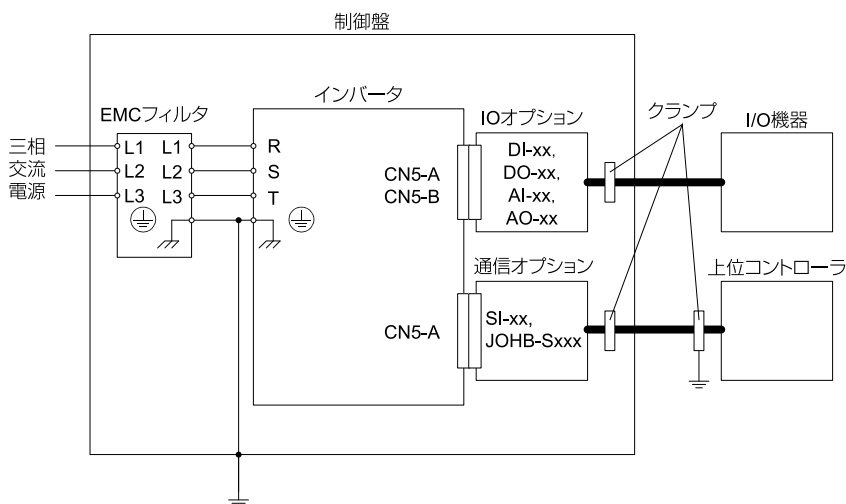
制御盤

EMCフィルタ

三相
交流
電源

L1 L1
L2 L2
L3 L3

インバータ

R
S
T

CN5-A
CN5-B

IOオプション

DI-xx,
DO-xx,
AI-xx,
AO-xx

クランプ

I/O機器

通信オプション

CN5-A

SI-xx,
JOHB-Sxxx

上位コントローラ